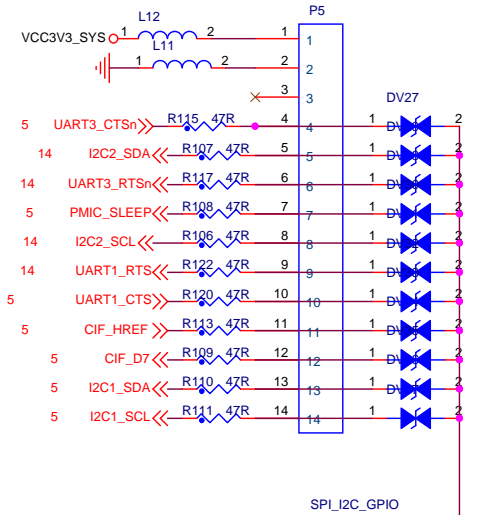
VCC3V3_SYS
L12
1
2
1
L11
1
2
2
P5
1
2
3
3
DV27
5
UART3_CTSn
R115
47R
4
4
1
DV
2
14
I2C2_SDA
R107
47R
5
5
1
DV
2
14
UART3_RTSn
R117
47R
6
6
1
DV
2
5
PMIC_SLEEP
R108
47R
7
7
1
DV
2
14
I2C2_SCL
R106
47R
8
8
1
DV
2
14
UART1_RTS
R122
47R
9
9
1
DV
2
5
UART1_CTS
R120
47R
10
10
1
DV
2
5
CIF_HREF
R113
47R
11
11
1
DV
2
5
CIF_D7
R109
47R
12
12
1
DV
2
5
I2C1_SDA
R110
47R
13
13
1
DV
2
5
I2C1_SCL
R111
47R
14
14
1
2
SPI_I2C_GPIO